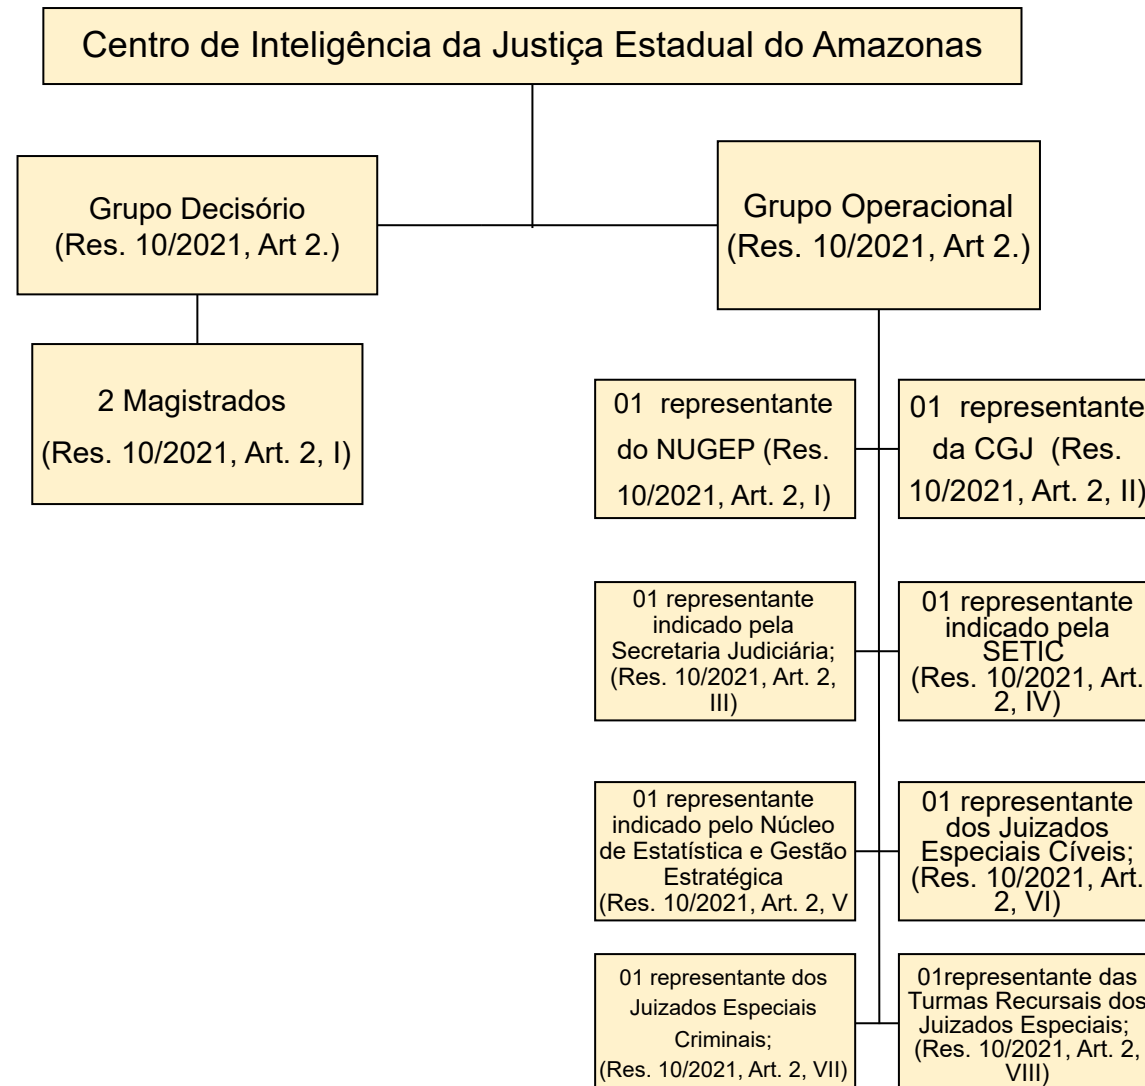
Centro de Inteligência da Justiça Estadual do Amazonas

Grupo Decisório (Res. 10/2021, Art 2.)

2 Magistrados (Res. 10/2021, Art. 2, I)

Grupo Operacional (Res. 10/2021, Art 2.)

01 representante do NUGEP (Res. 10/2021, Art. 2, I)

01 representante da CGJ (Res. 10/2021, Art. 2, II)

01 representante indicado pela Secretaria Judiciária; (Res. 10/2021, Art. 2, III)

01 representante indicado pela SETIC (Res. 10/2021, Art. 2, IV)

01 representante indicado pelo Núcleo de Estatística e Gestão Estratégica (Res. 10/2021, Art. 2, V

01 representante dos Juizados Especiais Cíveis; (Res. 10/2021, Art. 2, VI)

01 representante dos Juizados Especiais Criminais; (Res. 10/2021, Art. 2, VII)

01representante das Turmas Recursais dos Juizados Especiais; (Res. 10/2021, Art. 2, VIII)